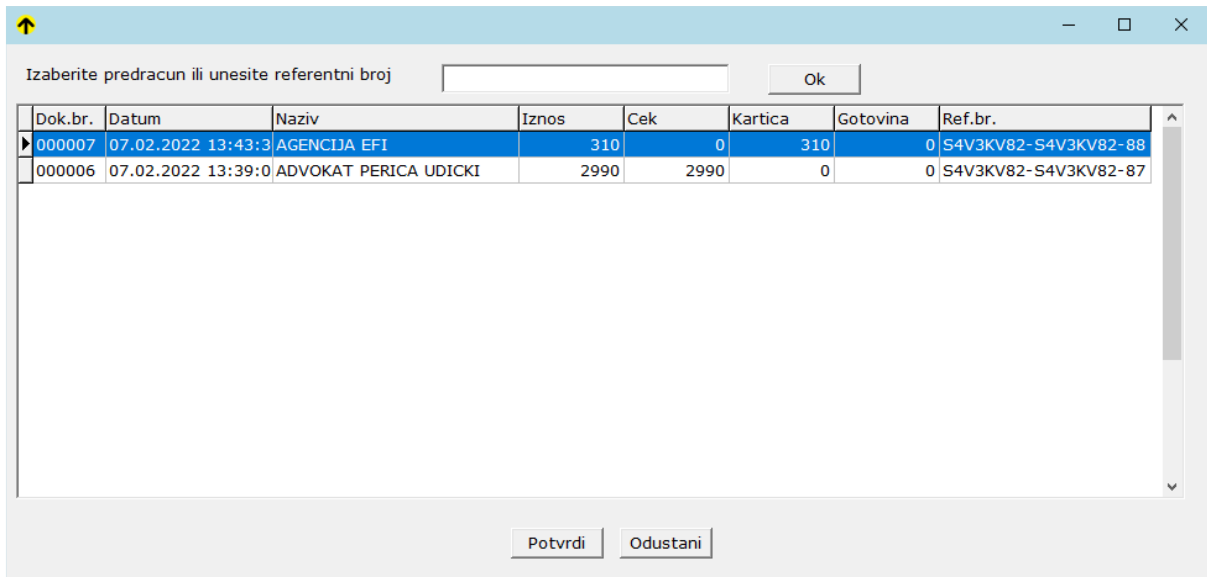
Izaberite predracun ili unesite referentni broj

Ok

| Dok.br. | Datum | Naziv | Iznos | Cek | Kartica | Gotovina | Ref.br. |
|---|---|---|---|---|---|---|---|
| 000007 | 07.02.2022 13:43:3 | AGENCIJA EFI | 310 | 0 | 310 | 0 | S4V3KV82-S4V3KV82-88 |
| 000006 | 07.02.2022 13:39:0 | ADVOKAT PERICA UDICKI | 2990 | 2990 | 0 | 0 | S4V3KV82-S4V3KV82-87 |

Potvrdi

Odustani